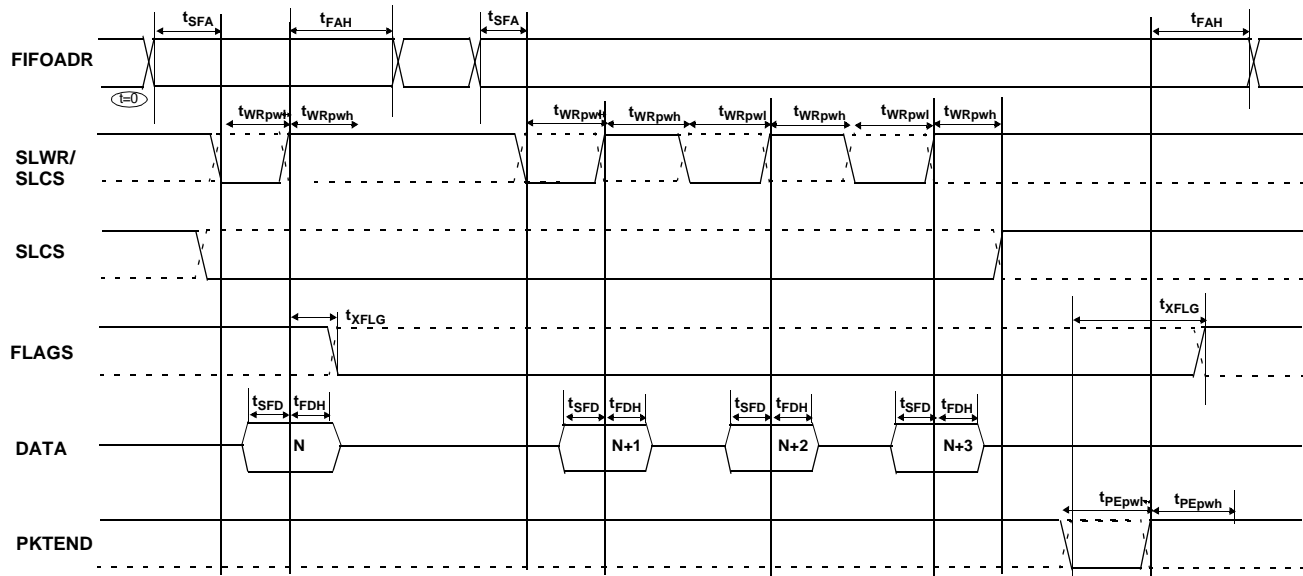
$t_{SFA}$ $t_{FAH}$ $t_{SFA}$ $t_{FAH}$

FIFOADR

t=0

$t_{WRpwl}$ $t_{WRpwh}$ $t_{WRpwl}$ $t_{WRpwh}$ $t_{WRpwl}$ $t_{WRpwh}$ $t_{WRpwl}$ $t_{WRpwh}$

SLWR/ SLCS

SLCS

$t_{XFLG}$ $t_{XFLG}$

FLAGS

$t_{SFD}$ $t_{FDH}$ $t_{SFD}$ $t_{FDH}$ $t_{SFD}$ $t_{FDH}$ $t_{SFD}$ $t_{FDH}$

DATA

N N+1 N+2 N+3

$t_{PEpwl}$ $t_{PEpwh}$

PKTEND